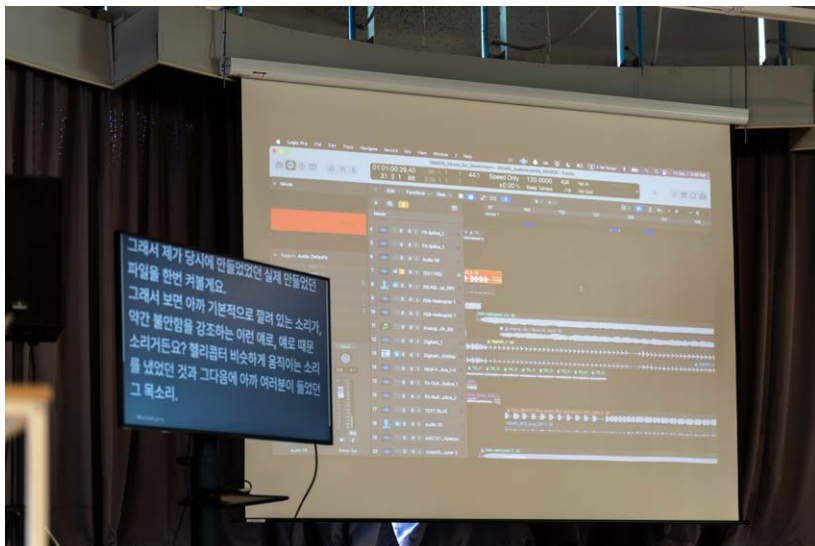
그래서 제가 당시에 만들었었던 실제 만들었던 파일을 한번 켜볼게요.
그래서 보면 아까 기본적으로 깔려 있는 소리가, 약간 불안함을 강조하는 이런 애로, 애로 때문 소리거든요? 헬리콥터 비슷하게 움직이는 소리를 냈었던 것과 그다음에 아까 여러분이 들었던 그 목소리.

Logic Pro File Edit Track Navigate Record Mix View Window ? Help

01:01:00:29.40 31 3 1 88 44.1 Speed Only 120.0000 4/4

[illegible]